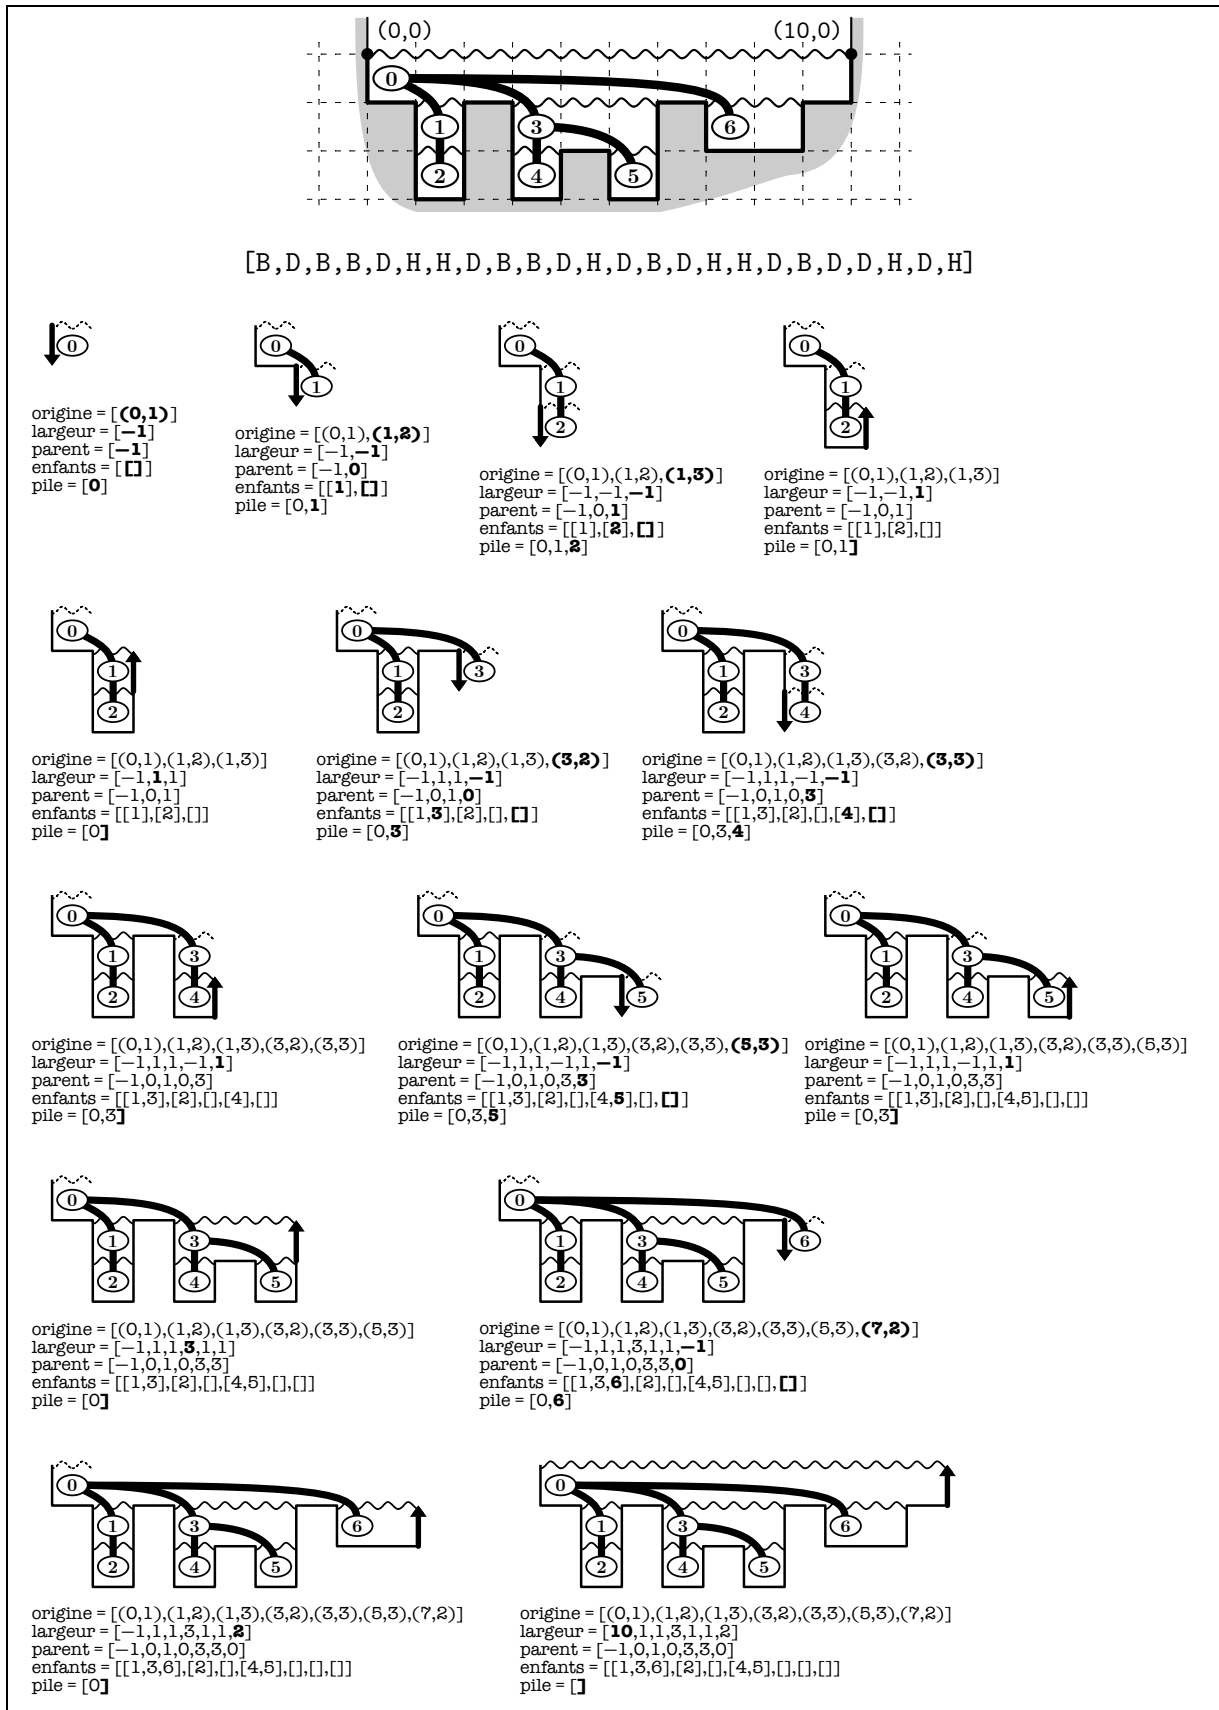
(0,0)
(10,0)
0
1
3
6
2
4
5

[B,D,B,B,D,H,H,D,B,B,D,H,D,B,D,H,H,D,B,D,D,H,D,H]

0
origine = [(0,1)]
largeur = [−1]
parent = [−1]
enfants = [[]]
pile = [0]

0
1
origine = [(0,1),(1,2)]
largeur = [−1,−1]
parent = [−1,0]
enfants = [[1],[]]
pile = [0,1]

0
1
2
origine = [(0,1),(1,2),(1,3)]
largeur = [−1,−1,−1]
parent = [−1,0,1]
enfants = [[1],[2],[]]
pile = [0,1,2]

0
1
2
origine = [(0,1),(1,2),(1,3)]
largeur = [−1,−1,1]
parent = [−1,0,1]
enfants = [[1],[2],[]]
pile = [0,1]

0
1
2
origine = [(0,1),(1,2),(1,3)]
largeur = [−1,1,1]
parent = [−1,0,1]
enfants = [[1],[2],[]]
pile = [0]

0
1
2
3
origine = [(0,1),(1,2),(1,3),(3,2)]
largeur = [−1,1,1,−1]
parent = [−1,0,1,0]
enfants = [[1,3],[2],[],[]]
pile = [0,3]

0
1
2
3
4
origine = [(0,1),(1,2),(1,3),(3,2),(3,3)]
largeur = [−1,1,1,−1,−1]
parent = [−1,0,1,0,3]
enfants = [[1,3],[2],[],[4],[]]
pile = [0,3,4]

0
1
2
3
4
origine = [(0,1),(1,2),(1,3),(3,2),(3,3)]
largeur = [−1,1,1,−1,1]
parent = [−1,0,1,0,3]
enfants = [[1,3],[2],[],[4],[]]
pile = [0,3]

0
1
2
3
4
5
origine = [(0,1),(1,2),(1,3),(3,2),(3,3),(5,3)]
largeur = [−1,1,1,−1,1,−1]
parent = [−1,0,1,0,3,3]
enfants = [[1,3],[2],[],[4,5],[],[]]
pile = [0,3,5]

0
1
2
3
4
5
origine = [(0,1),(1,2),(1,3),(3,2),(3,3),(5,3)]
largeur = [−1,1,1,−1,1,1]
parent = [−1,0,1,0,3,3]
enfants = [[1,3],[2],[],[4,5],[],[]]
pile = [0,3]

0
1
2
3
4
5
origine = [(0,1),(1,2),(1,3),(3,2),(3,3),(5,3)]
largeur = [−1,1,1,3,1,1]
parent = [−1,0,1,0,3,3]
enfants = [[1,3],[2],[],[4,5],[],[]]
pile = [0]

0
1
2
3
4
5
6
origine = [(0,1),(1,2),(1,3),(3,2),(3,3),(5,3),(7,2)]
largeur = [−1,1,1,3,1,1,−1]
parent = [−1,0,1,0,3,3,0]
enfants = [[1,3,6],[2],[],[4,5],[],[],[]]
pile = [0,6]

0
1
2
3
4
5
6
origine = [(0,1),(1,2),(1,3),(3,2),(3,3),(5,3),(7,2)]
largeur = [−1,1,1,3,1,1,2]
parent = [−1,0,1,0,3,3,0]
enfants = [[1,3,6],[2],[],[4,5],[],[],[]]
pile = [0]

0
1
2
3
4
5
6
origine = [(0,1),(1,2),(1,3),(3,2),(3,3),(5,3),(7,2)]
largeur = [10,1,1,3,1,1,2]
parent = [−1,0,1,0,3,3,0]
enfants = [[1,3,6],[2],[],[4,5],[],[],[]]
pile = []